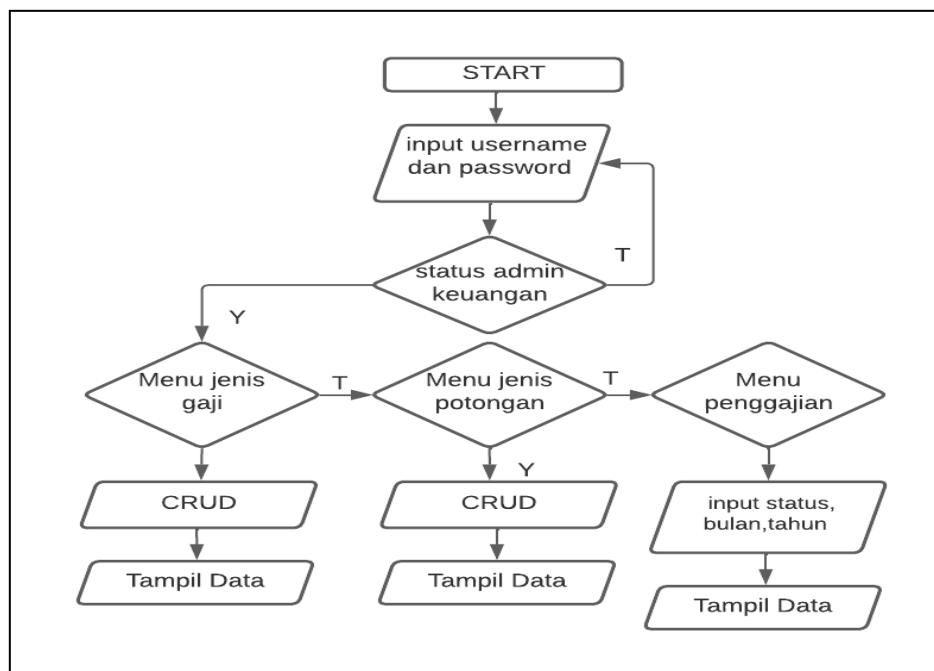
START

input username dan password

status admin keuangan

T

Y

Menu jenis gaji

T

Menu jenis potongan

T

Menu penggajian

CRUD

Y

CRUD

input status, bulan,tahun

Tampil Data

Tampil Data

Tampil Data